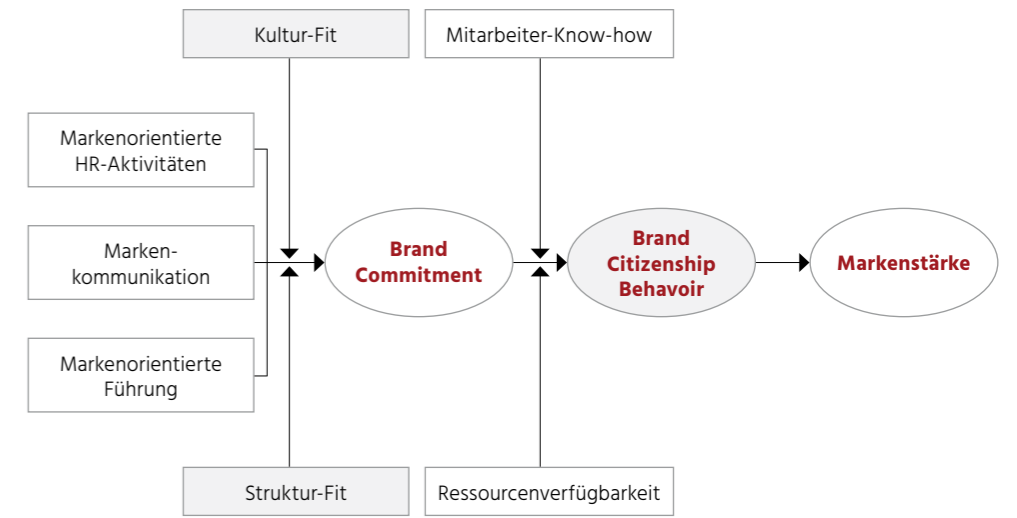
Kultur-Fit

Mitarbeiter-Know-how

Markenorientierte HR-Aktivitäten

Markenkommunikation

Markenorientierte Führung

Brand Commitment

Brand Citizenship Behavoir

Markenstärke

Struktur-Fit

Ressourcenverfügbarkeit